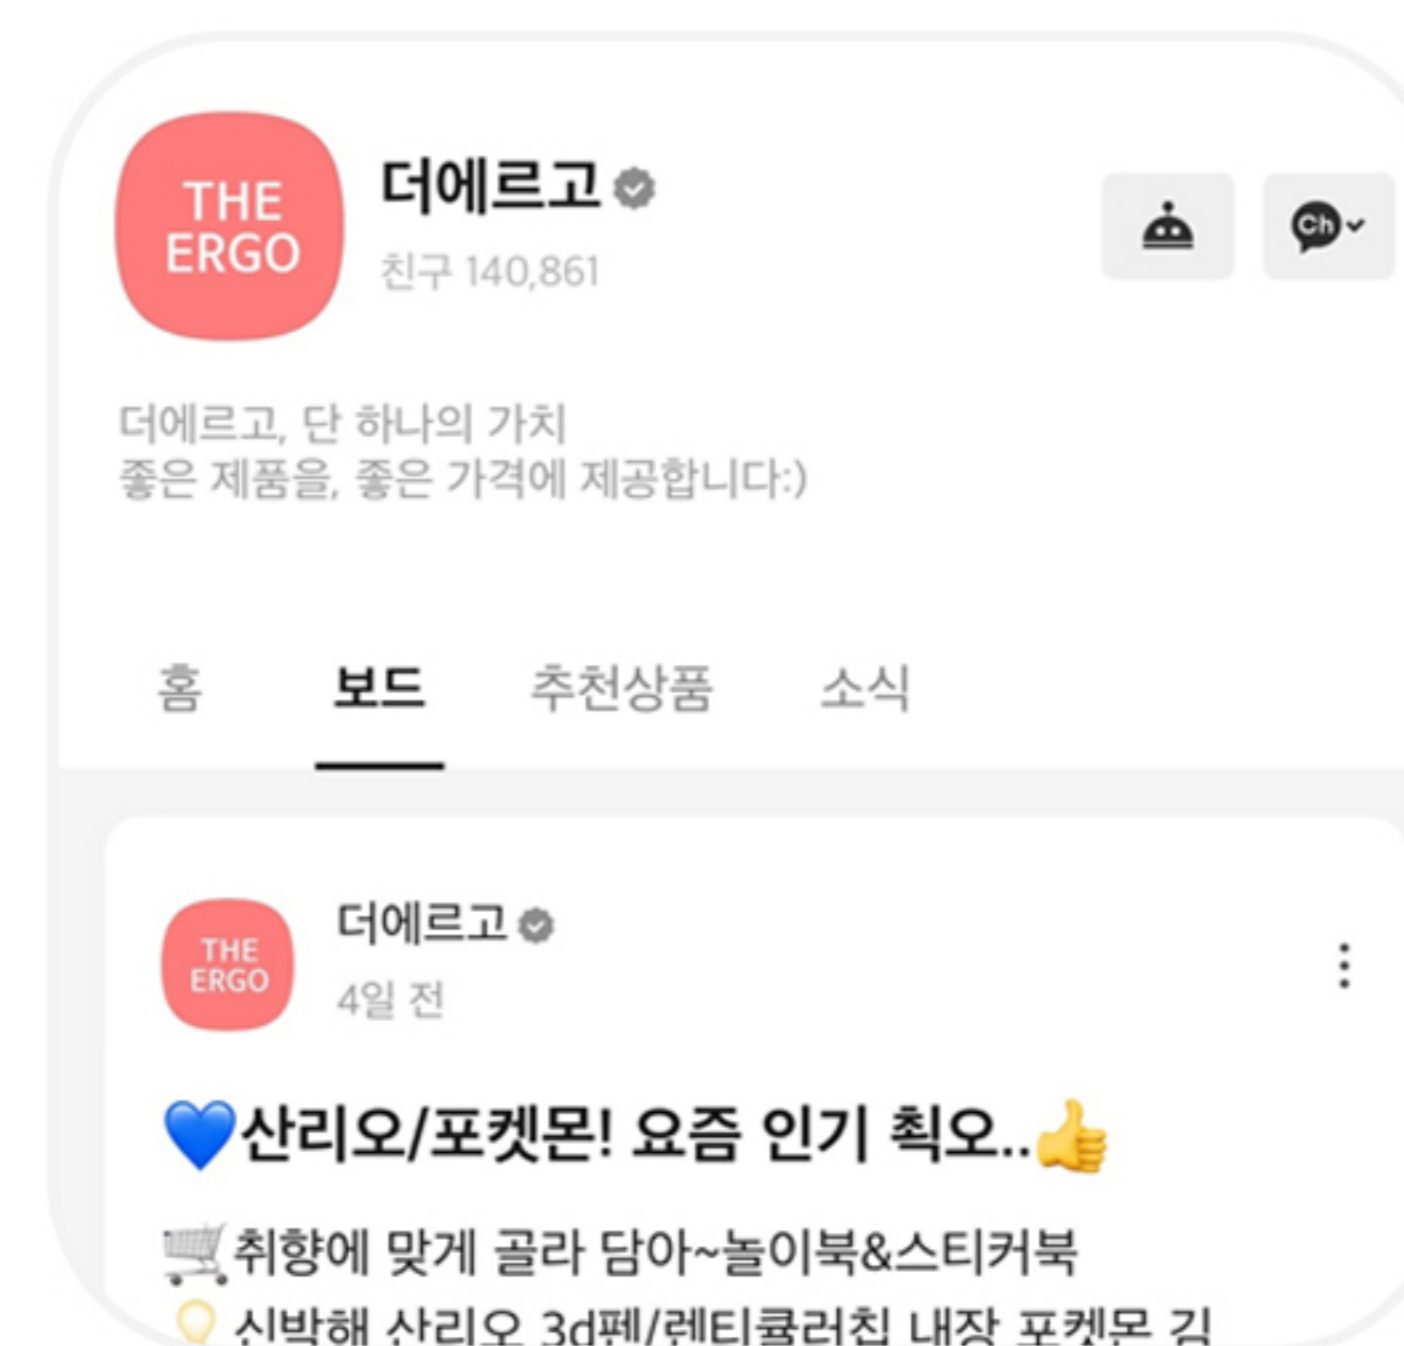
THE ERGO

더에르고

친구 140,861

Ch

더에르고, 단 하나의 가치
좋은 제품을, 좋은 가격에 제공합니다:)

홈 보드 추천상품 소식

THE ERGO

더에르고

4일 전

💙산리오/포켓몬! 요즘 인기 최오..👍

🛒취향에 맞게 골라 담아~놀이북&스티커북

💡신박해 산리오 3d펜/레티큘러친 내장 포켓몬 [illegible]